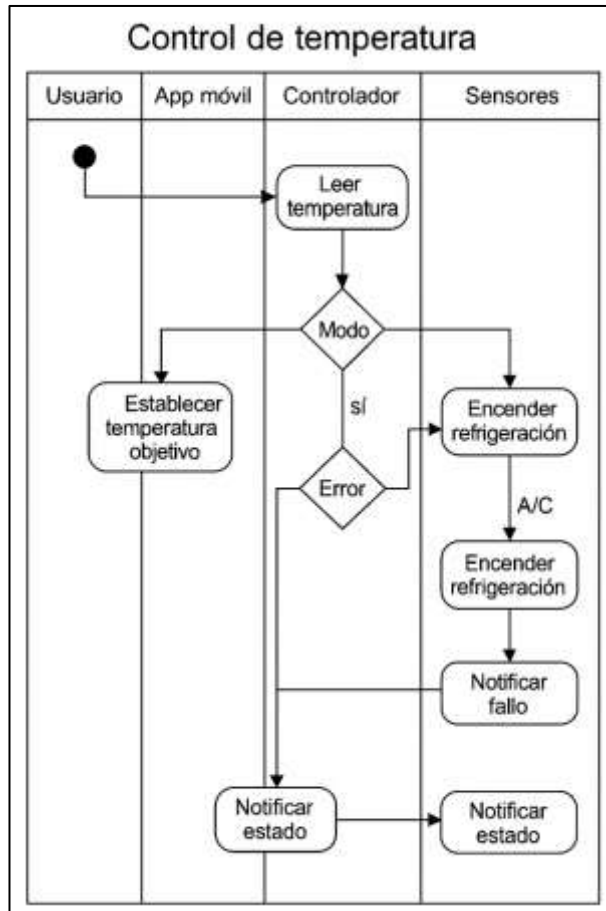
Control de temperatura

| Usuario | App móvil | Controlador | Sensores |
|---|---|---|---|

Leer temperatura

Modo

Establecer temperatura objetivo

sí

Encender refrigeración

Error

A/C

Encender refrigeración

Notificar fallo

Notificar estado

Notificar estado